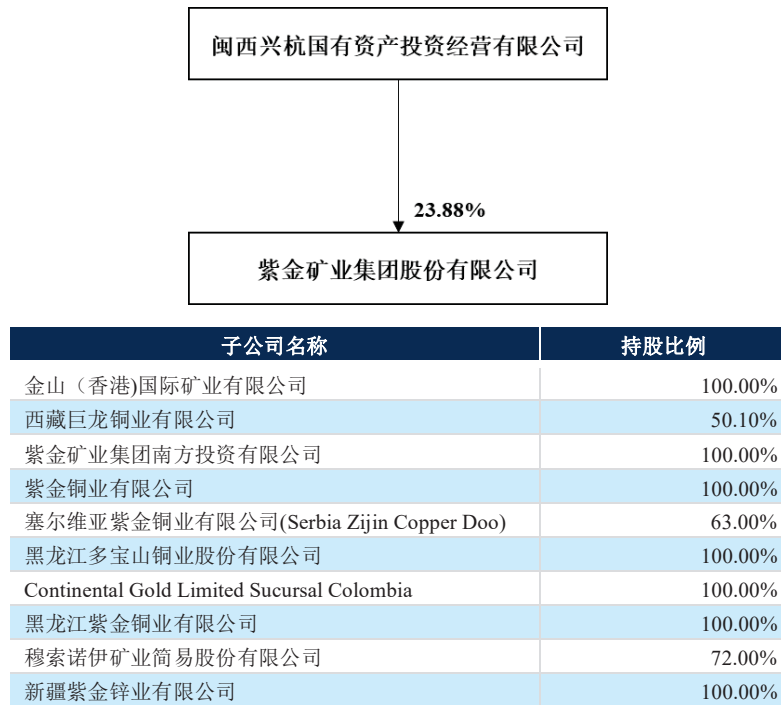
闽西兴杭国有资产投资经营有限公司

23.88%

紫金矿业集团股份有限公司

| 子公司名称 | 持股比例 |
|---|---|
| 金山（香港)国际矿业有限公司 | 100.00% |
| 西藏巨龙铜业有限公司 | 50.10% |
| 紫金矿业集团南方投资有限公司 | 100.00% |
| 紫金铜业有限公司 | 100.00% |
| 塞尔维亚紫金铜业有限公司(Serbia Zijin Copper Doo) | 63.00% |
| 黑龙江多宝山铜业股份有限公司 | 100.00% |
| Continental Gold Limited Sucursal Colombia | 100.00% |
| 黑龙江紫金铜业有限公司 | 100.00% |
| 穆索诺伊矿业简易股份有限公司 | 72.00% |
| 新疆紫金锌业有限公司 | 100.00% |